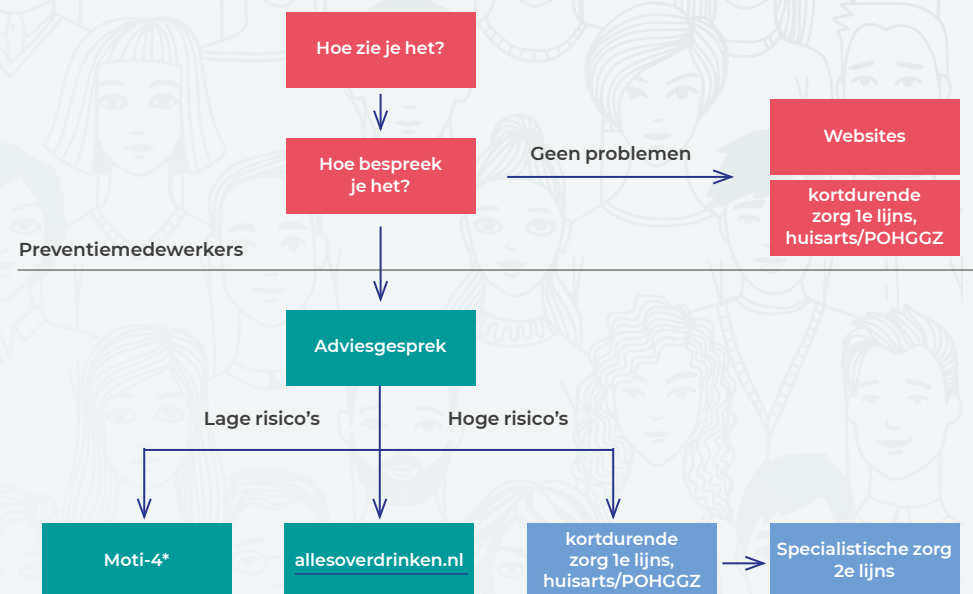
Hoe zie je het?

Hoe bespreek je het?

Geen problemen

Websites

kortdurende zorg 1e lijns, huisarts/POHGGZ

Preventiemedewerkers

Adviesgesprek

Lage risico's

Hoge risico's

Moti-4*

allesoverdrinken.nl

kortdurende zorg 1e lijns, huisarts/POHGGZ

Specialistische zorg 2e lijns